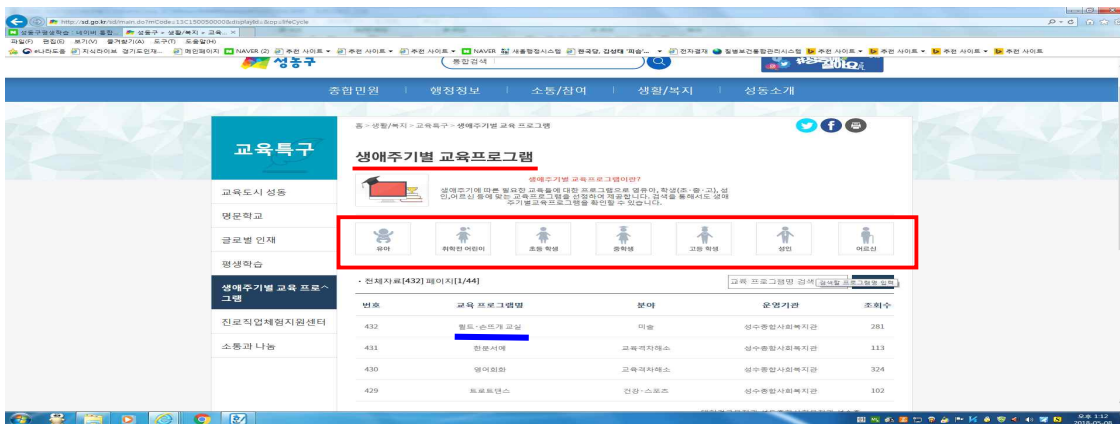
http://sd.go.kr/sd/main.do?mCode=13C150050000

성동구청 - 생활/복지 - 교육...

파일(F) 편집(E) 보기(V) 즐겨찾기(A) 도구(T) 도움말(H)

성동구

통합검색

종합민원 | 행정정보 | 소통/참여 | 생활/복지 | 성동소개

교육특구

교육도시 성동

명문학교

글로벌 인재

평생학습

생애주기별 교육 프로그램

진로직업체험지원센터

소통과 나눔

홈 > 생활/복지 > 교육특구 > 생애주기별 교육 프로그램

생애주기별 교육프로그램

생애주기별 교육프로그램이란?

생애주기에 따른 필요한 교육들에 대한 프로그램으로 영유아, 학생(초·중·고), 성인,어르신 등에 맞는 교육프로그램을 선정하여 제공합니다. 검색을 통해서도 생애주기별교육프로그램을 확인할 수 있습니다.

유아 | 취학전 어린이 | 초등 학생 | 중학생 | 고등 학생 | 성인 | 어르신

• 전체자료[432] 페이지[1/44]

교육 프로그램명 검색 | 검색할 프로그램명 입력

| 번호 | 교육 프로그램명 | 분야 | 운영기관 | 조회수 |
|---|---|---|---|---|
| 432 | 펠트·손뜨개 교실 | 미술 | 성수종합사회복지관 | 281 |
| 431 | 한문서예 | 교육격차해소 | 성수종합사회복지관 | 113 |
| 430 | 영어회화 | 교육격차해소 | 성수종합사회복지관 | 324 |
| 429 | 트로트댄스 | 건강·스포츠 | 성수종합사회복지관 | 102 |

오후 1:12